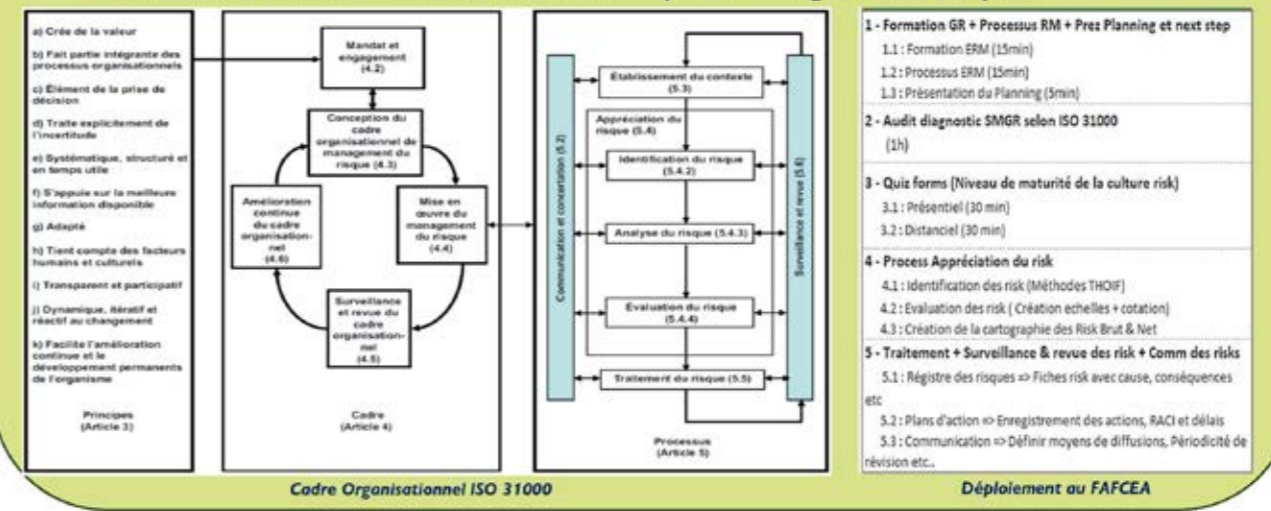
a) Crée de la valeur

b) Fait partie intégrante des processus organisationnels

c) Élément de la prise de décision

d) Traite explicitement de l'incertitude

e) Systématique, structuré et en temps utile

f) S'appuie sur la meilleure information disponible

g) Adapté

h) Tient compte des facteurs humains et culturels

i) Transparent et participatif

j) Dynamique, itératif et réactif au changement

k) Facilite l'amélioration continue et le développement permanents de l'organisme

Principes (Article 3)

Mandat et engagement (4.2)

Conception du cadre organisationnel de management du risque (4.3)

Amélioration continue du cadre organisationnel (4.6)

Mise en œuvre du management du risque (4.4)

Surveillance et revue du cadre organisationnel (4.5)

Cadre (Article 4)

Communication et concertation (5.2)

Établissement du contexte (5.3)

Appréciation du risque (5.4)

Identification du risque (5.4.2)

Analyse du risque (5.4.3)

Évaluation du risque (5.4.4)

Traitement du risque (5.5)

Surveillance et revue (5.6)

Processus (Article 5)

Cadre Organisationnel ISO 31000

1 - Formation GR + Processus RM + Prez Planning et next step

1.1 : Formation ERM (15min)

1.2 : Processus ERM (15min)

1.3 : Présentation du Planning (5min)

2 - Audit diagnostic SMGR selon ISO 31000

(1h)

3 - Quiz forms (Niveau de maturité de la culture risk)

3.1 : Présentiel (30 min)

3.2 : Distanciel (30 min)

4 - Process Appréciation du risk

4.1 : Identification des risk (Méthodes THOIF)

4.2 : Evaluation des risk ( Création echelles + cotation)

4.3 : Création de la cartographie des Risk Brut & Net

5 - Traitement + Surveillance & revue des risk + Comm des risks

5.1 : Régistre des risques => Fiches risk avec cause, conséquences etc

5.2 : Plans d'action => Enregistrement des actions, RACI et délais

5.3 : Communication => Définir moyens de diffusions, Périodicité de révision etc..

Déploiement au FAFCEA